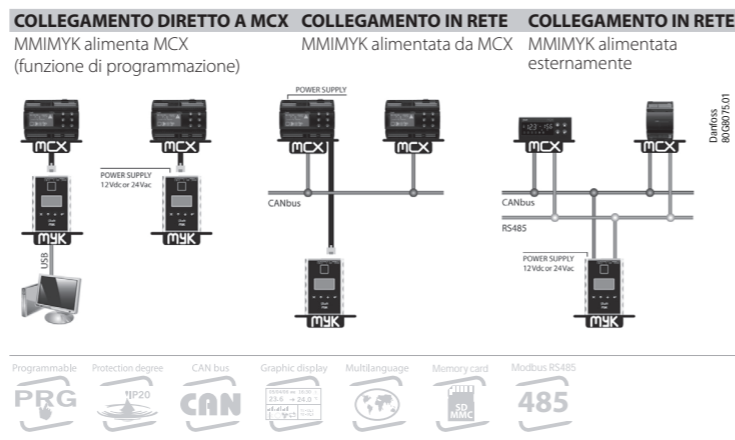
COLLEGAMENTO DIRETTO A MCX
MMIMYK alimenta MCX (funzione di programmazione)

COLLEGAMENTO IN RETE
MMIMYK alimentata da MCX

COLLEGAMENTO IN RETE
MMIMYK alimentata esternamente

Danfoss 80G8075.01

MCX
MYK
USB
POWER SUPPLY 12Vdc or 24Vac
MCX
MYK

POWER SUPPLY
MCX
MCX
CANbus
MYK

MCX
MCX
CANbus
RS485
POWER SUPPLY 12Vdc or 24Vac
MYK

Programmable
PRG
Protection degree
IP20
CAN bus
CAN
Graphic display
23.6 24.0
Multilanguage
Memory card
SD MMC
Modbus RS485
485